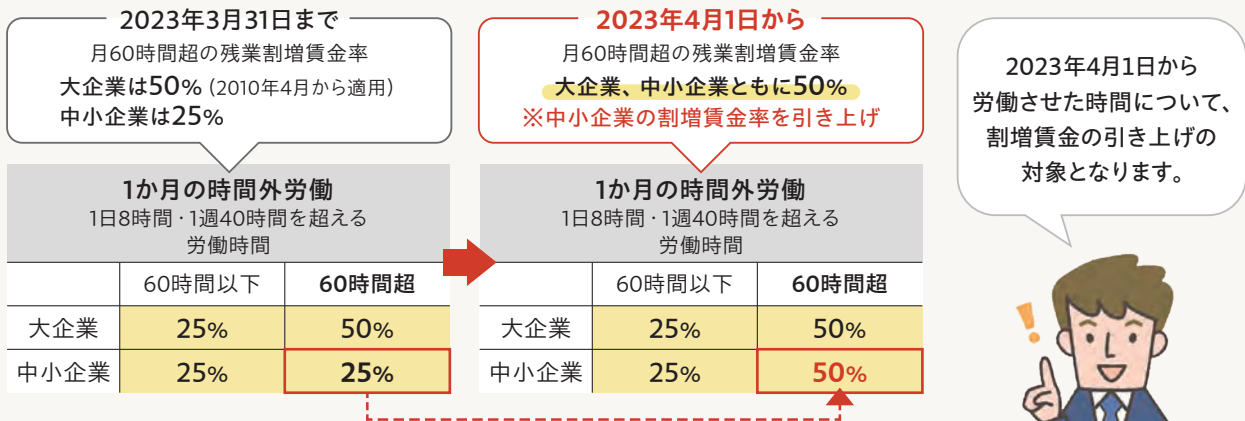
2023年3月31日まで
月60時間超の残業割増賃金率
大企業は50%（2010年4月から適用）
中小企業は25%

1か月の時間外労働
1日8時間・1週40時間を超える労働時間

| | 60時間以下 | 60時間超 |
|---|---|---|
| 大企業 | 25% | 50% |
| 中小企業 | 25% | 25% |

2023年4月1日から
月60時間超の残業割増賃金率
大企業、中小企業ともに50%
※中小企業の割増賃金率を引き上げ

1か月の時間外労働
1日8時間・1週40時間を超える労働時間

| | 60時間以下 | 60時間超 |
|---|---|---|
| 大企業 | 25% | 50% |
| 中小企業 | 25% | 50% |

2023年4月1日から労働させた時間について、割増賃金の引き上げの対象となります。